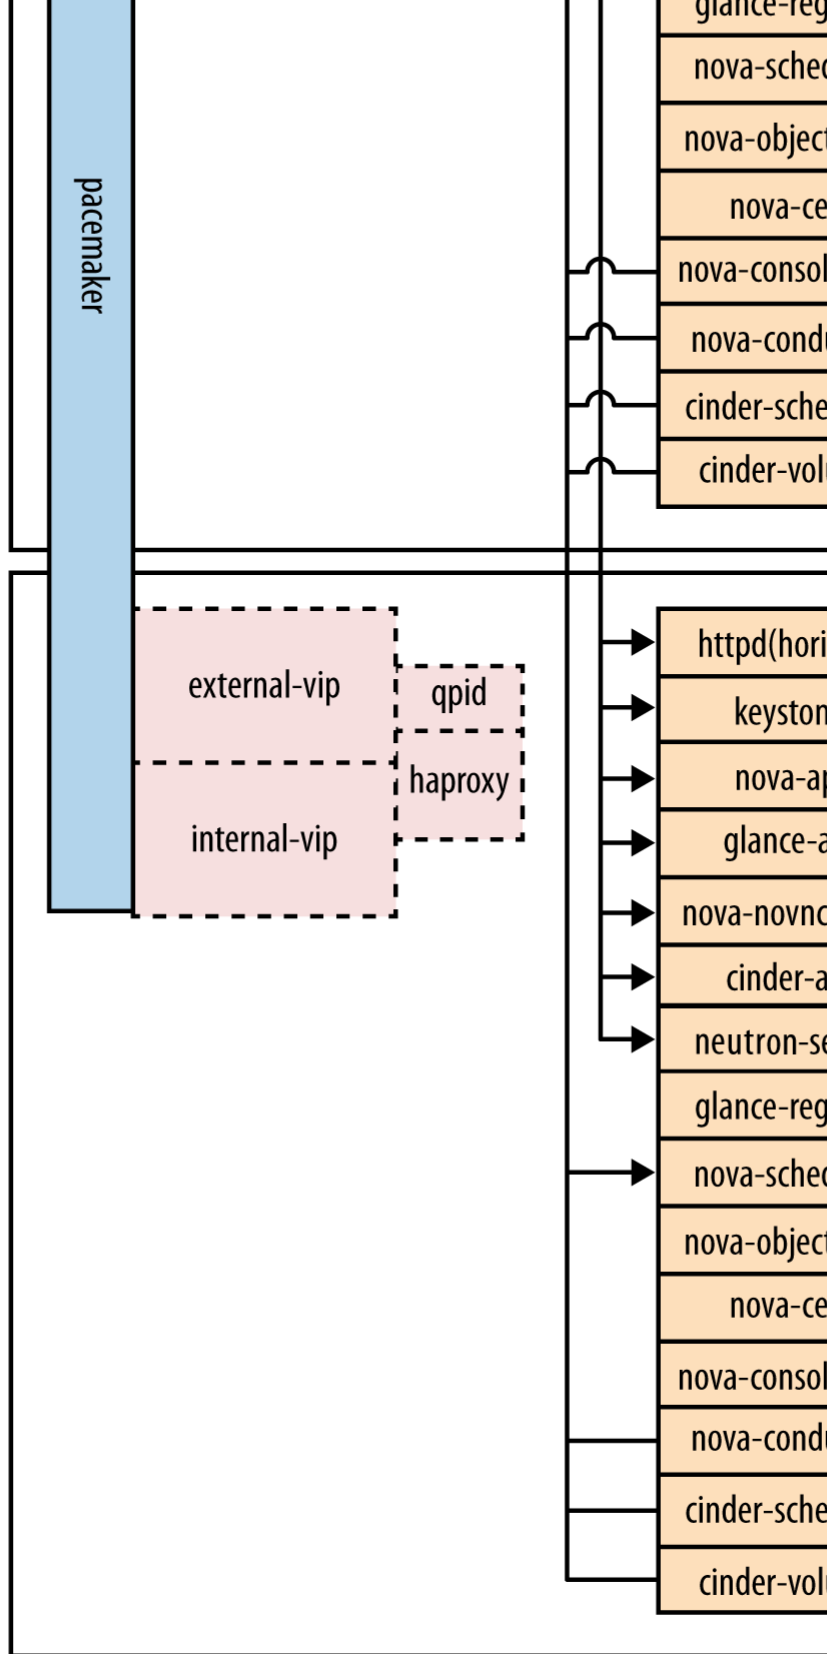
glance-reg
nova-sched
nova-object
nova-ce
nova-consol
nova-condu
cinder-sche
cinder-volu

pacemaker

external-vip
qpid
haproxy
internal-vip

httpd(hori
keyston
nova-ap
glance-a
nova-novnc
cinder-a
neutron-se
glance-reg
nova-sched
nova-object
nova-ce
nova-consol
nova-condu
cinder-sche
cinder-volu